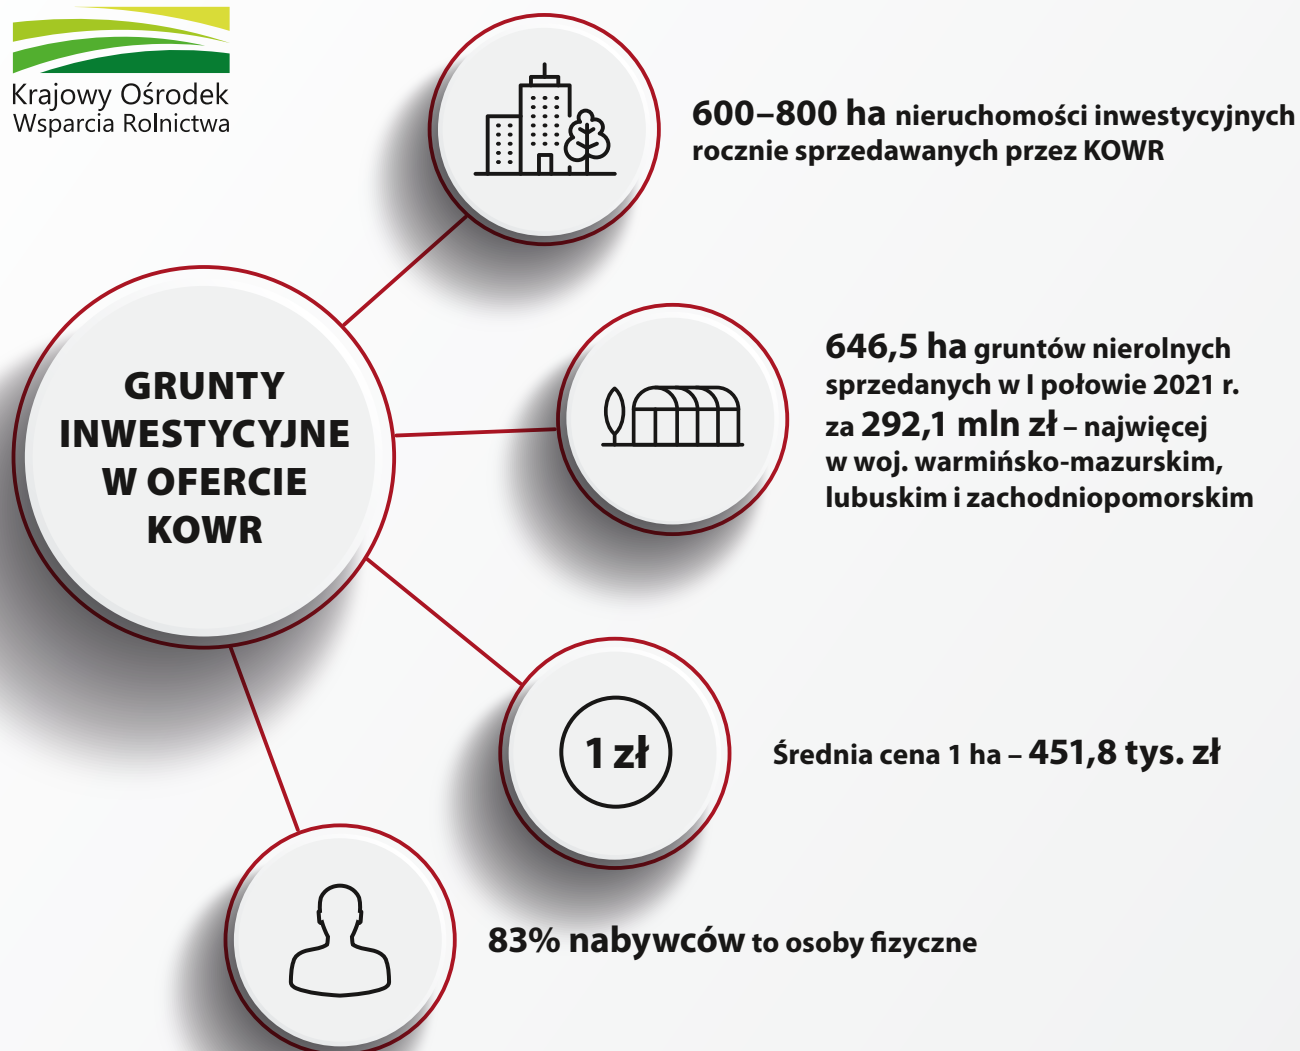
Krajowy Ośrodek Wsparcia Rolnictwa

GRUNTY INWESTYCYJNE W OFERCIE KOWR

600–800 ha nieruchomości inwestycyjnych rocznie sprzedawanych przez KOWR

646,5 ha gruntów nierolnych sprzedanych w I połowie 2021 r. za 292,1 mln zł – najwięcej w woj. warmińsko-mazurskim, lubuskim i zachodniopomorskim

1 zł

Średnia cena 1 ha – 451,8 tys. zł

83% nabywców to osoby fizyczne